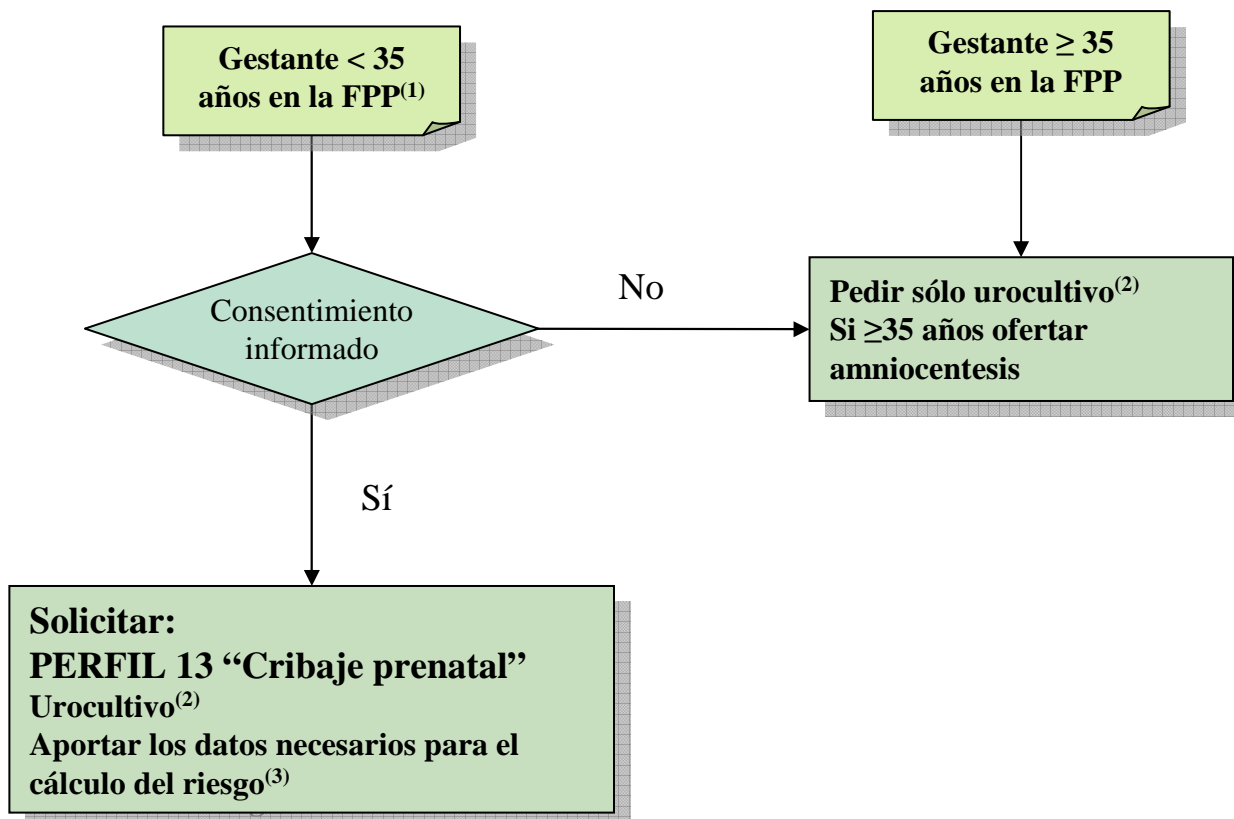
Gestante < 35 años en la FPP$^{(1)}$

Gestante ≥ 35 años en la FPP

Consentimiento informado

No

Pedir sólo urocultivo$^{(2)}$
Si ≥35 años ofertar amniocentesis

Sí

Solicitar:
PERFIL 13 "Cribaje prenatal"
Urocultivo$^{(2)}$
Aportar los datos necesarios para el cálculo del riesgo$^{(3)}$